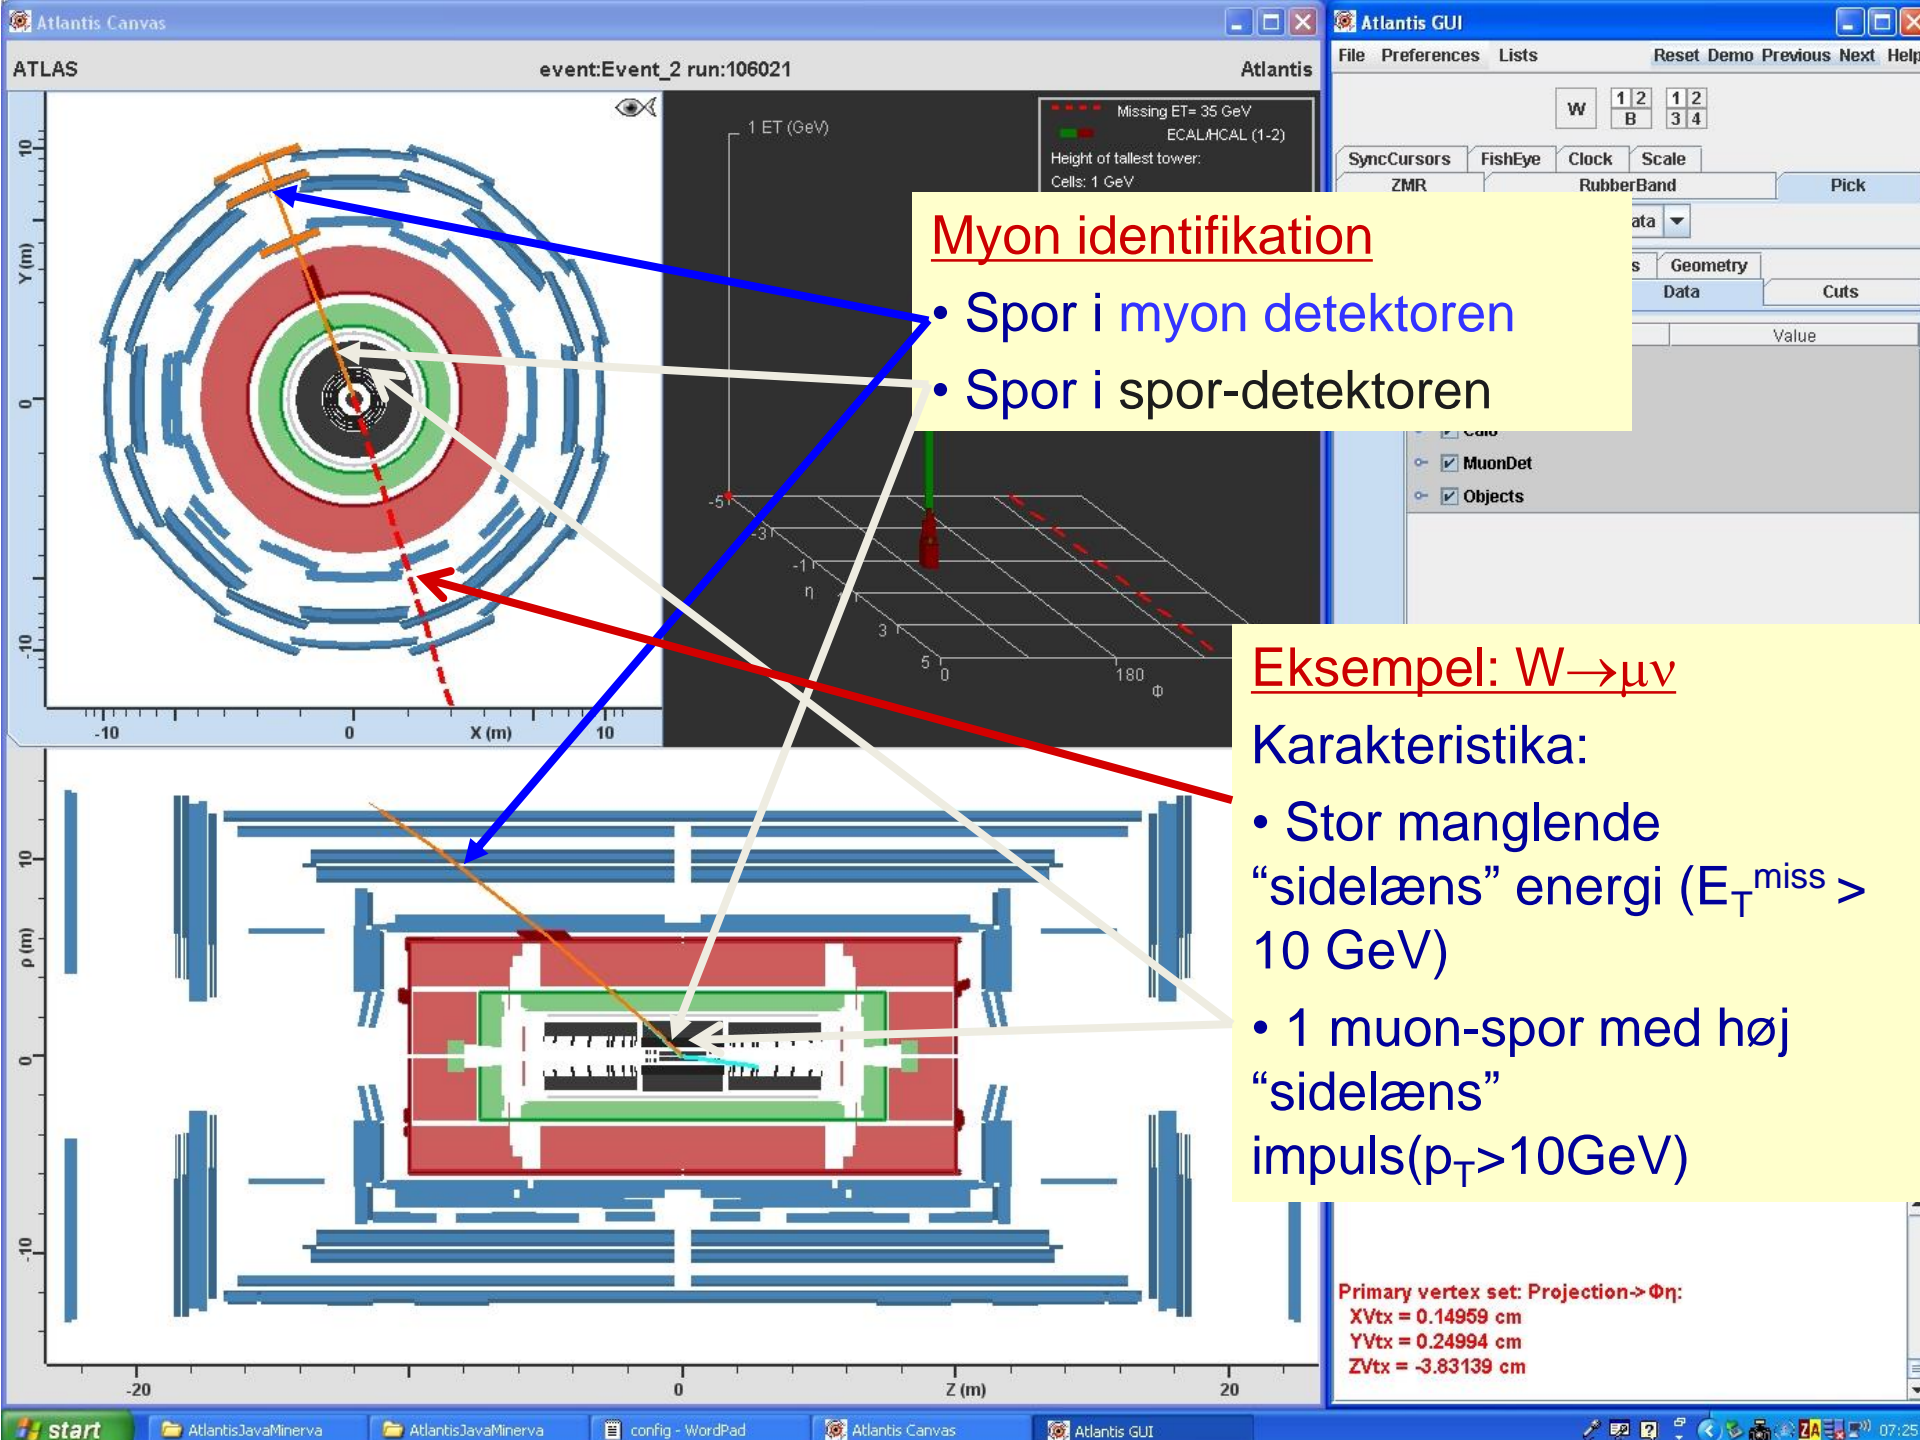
Atlantis Canvas

ATLAS

event:Event_2 run:106021

Atlantis

Missing ET= 35 GeV
ECAL/HCAL (1-2)
Height of tallest tower:
Cells: 1 GeV

1 ET (GeV)

Y (m)

10

0

-10

-10

0

X (m)

10

-5

-3

-1

η

3

5

0

180

Φ

ρ (m)

10

0

-10

-20

0

Z (m)

20

Atlantis GUI

File Preferences Lists

Reset Demo Previous Next Help

W

1 2 B

1 2 3 4

SyncCursors FishEye Clock Scale

ZMR RubberBand Pick

ata

s Geometry

Data Cuts

Value

Calo

MuonDet

Objects

Myon identifikation

• Spor i myon detektoren

• Spor i spor-detektoren

Eksempel: W→μν

Karakteristika:

• Stor manglende “sidelæns” energi ($E_T^{miss}$ > 10 GeV)

• 1 muon-spor med høj “sidelæns” impuls($p_T$>10GeV)

Primary vertex set: Projection->Φη:
XVtx = 0.14959 cm
YVtx = 0.24994 cm
ZVtx = -3.83139 cm

start

AtlantisJavaMinerva

AtlantisJavaMinerva

config - WordPad

Atlantis Canvas

Atlantis GUI

07:25